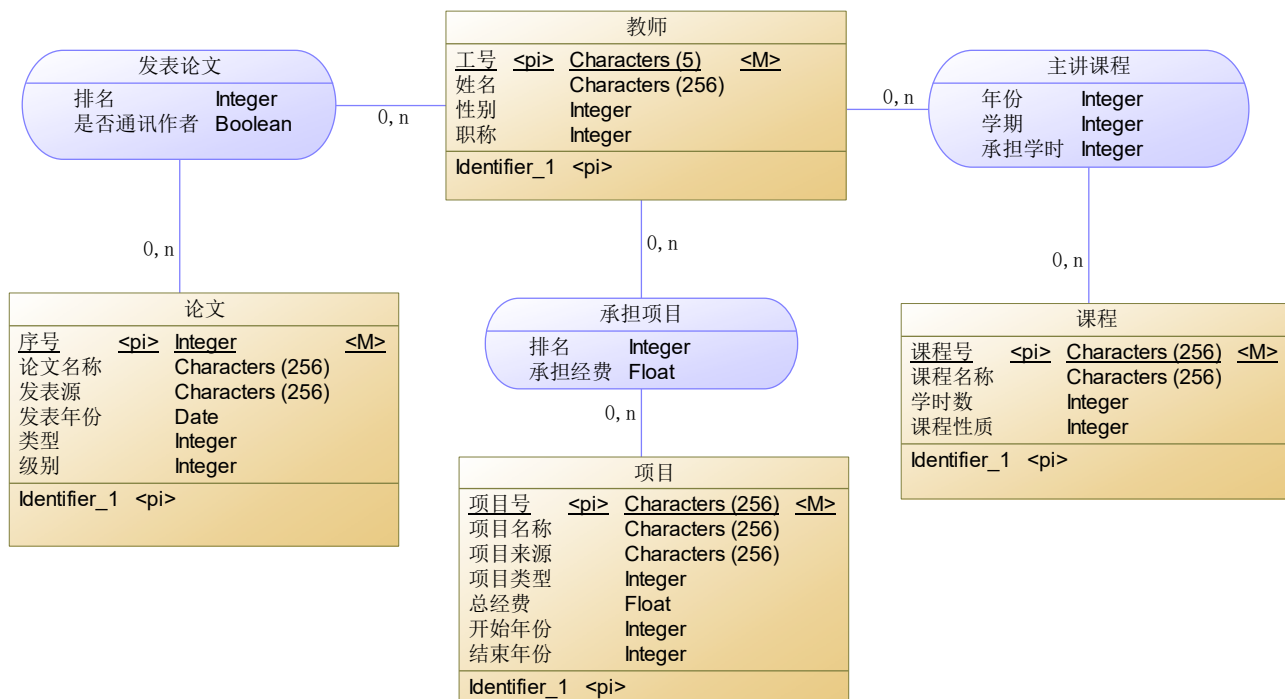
发表论文
排名 Integer
是否通讯作者 Boolean

0, n

教师
工号 <pi> Characters (5) <M>
姓名 Characters (256)
性别 Integer
职称 Integer
Identifier_1 <pi>

0, n

主讲课程
年份 Integer
学期 Integer
承担学时 Integer

0, n

0, n

0, n

论文
序号 <pi> Integer <M>
论文名称 Characters (256)
发表源 Characters (256)
发表年份 Date
类型 Integer
级别 Integer
Identifier_1 <pi>

承担项目
排名 Integer
承担经费 Float

0, n

课程
课程号 <pi> Characters (256) <M>
课程名称 Characters (256)
学时数 Integer
课程性质 Integer
Identifier_1 <pi>

项目
项目号 <pi> Characters (256) <M>
项目名称 Characters (256)
项目来源 Characters (256)
项目类型 Integer
总经费 Float
开始年份 Integer
结束年份 Integer
Identifier_1 <pi>